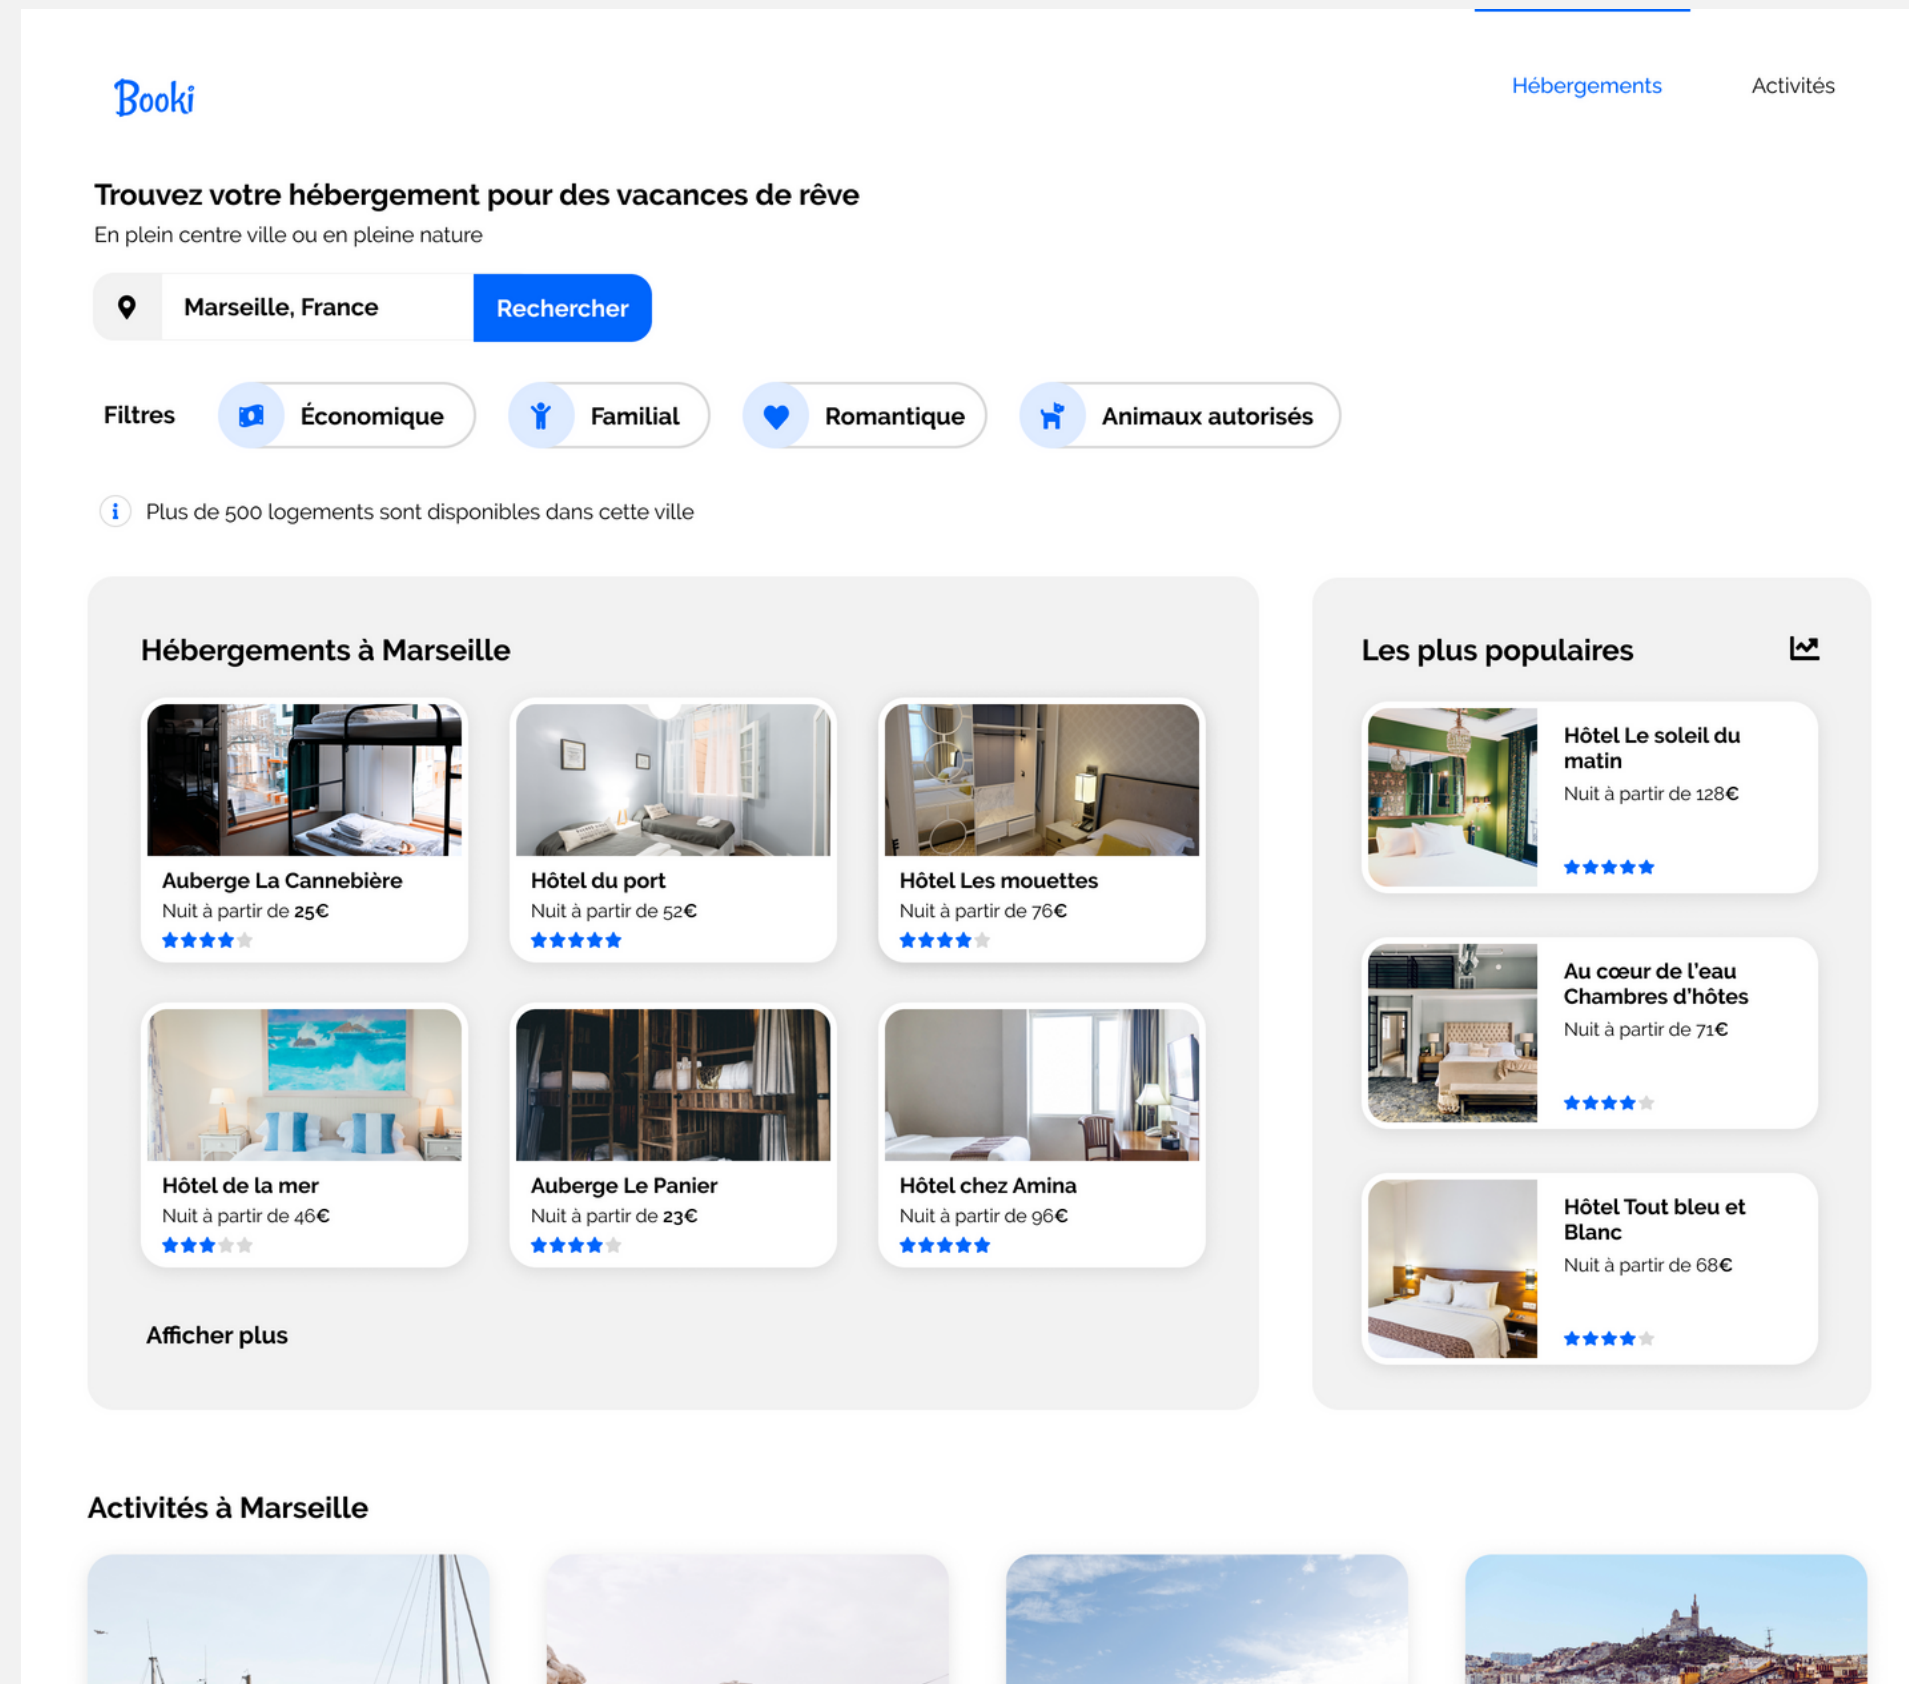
Booki

Hébergements Activités

Trouvez votre hébergement pour des vacances de rêve

En plein centre ville ou en pleine nature

Marseille, France Rechercher

Filtres Économique Familial Romantique Animaux autorisés

Plus de 500 logements sont disponibles dans cette ville

Hébergements à Marseille

Auberge La Cannebière
Nuit à partir de 25€

Hôtel du port
Nuit à partir de 52€

Hôtel Les mouettes
Nuit à partir de 76€

Hôtel de la mer
Nuit à partir de 46€

Auberge Le Panier
Nuit à partir de 23€

Hôtel chez Amina
Nuit à partir de 96€

Afficher plus

Les plus populaires

Hôtel Le soleil du matin
Nuit à partir de 128€

Au cœur de l'eau Chambres d'hôtes
Nuit à partir de 71€

Hôtel Tout bleu et Blanc
Nuit à partir de 68€

Activités à Marseille